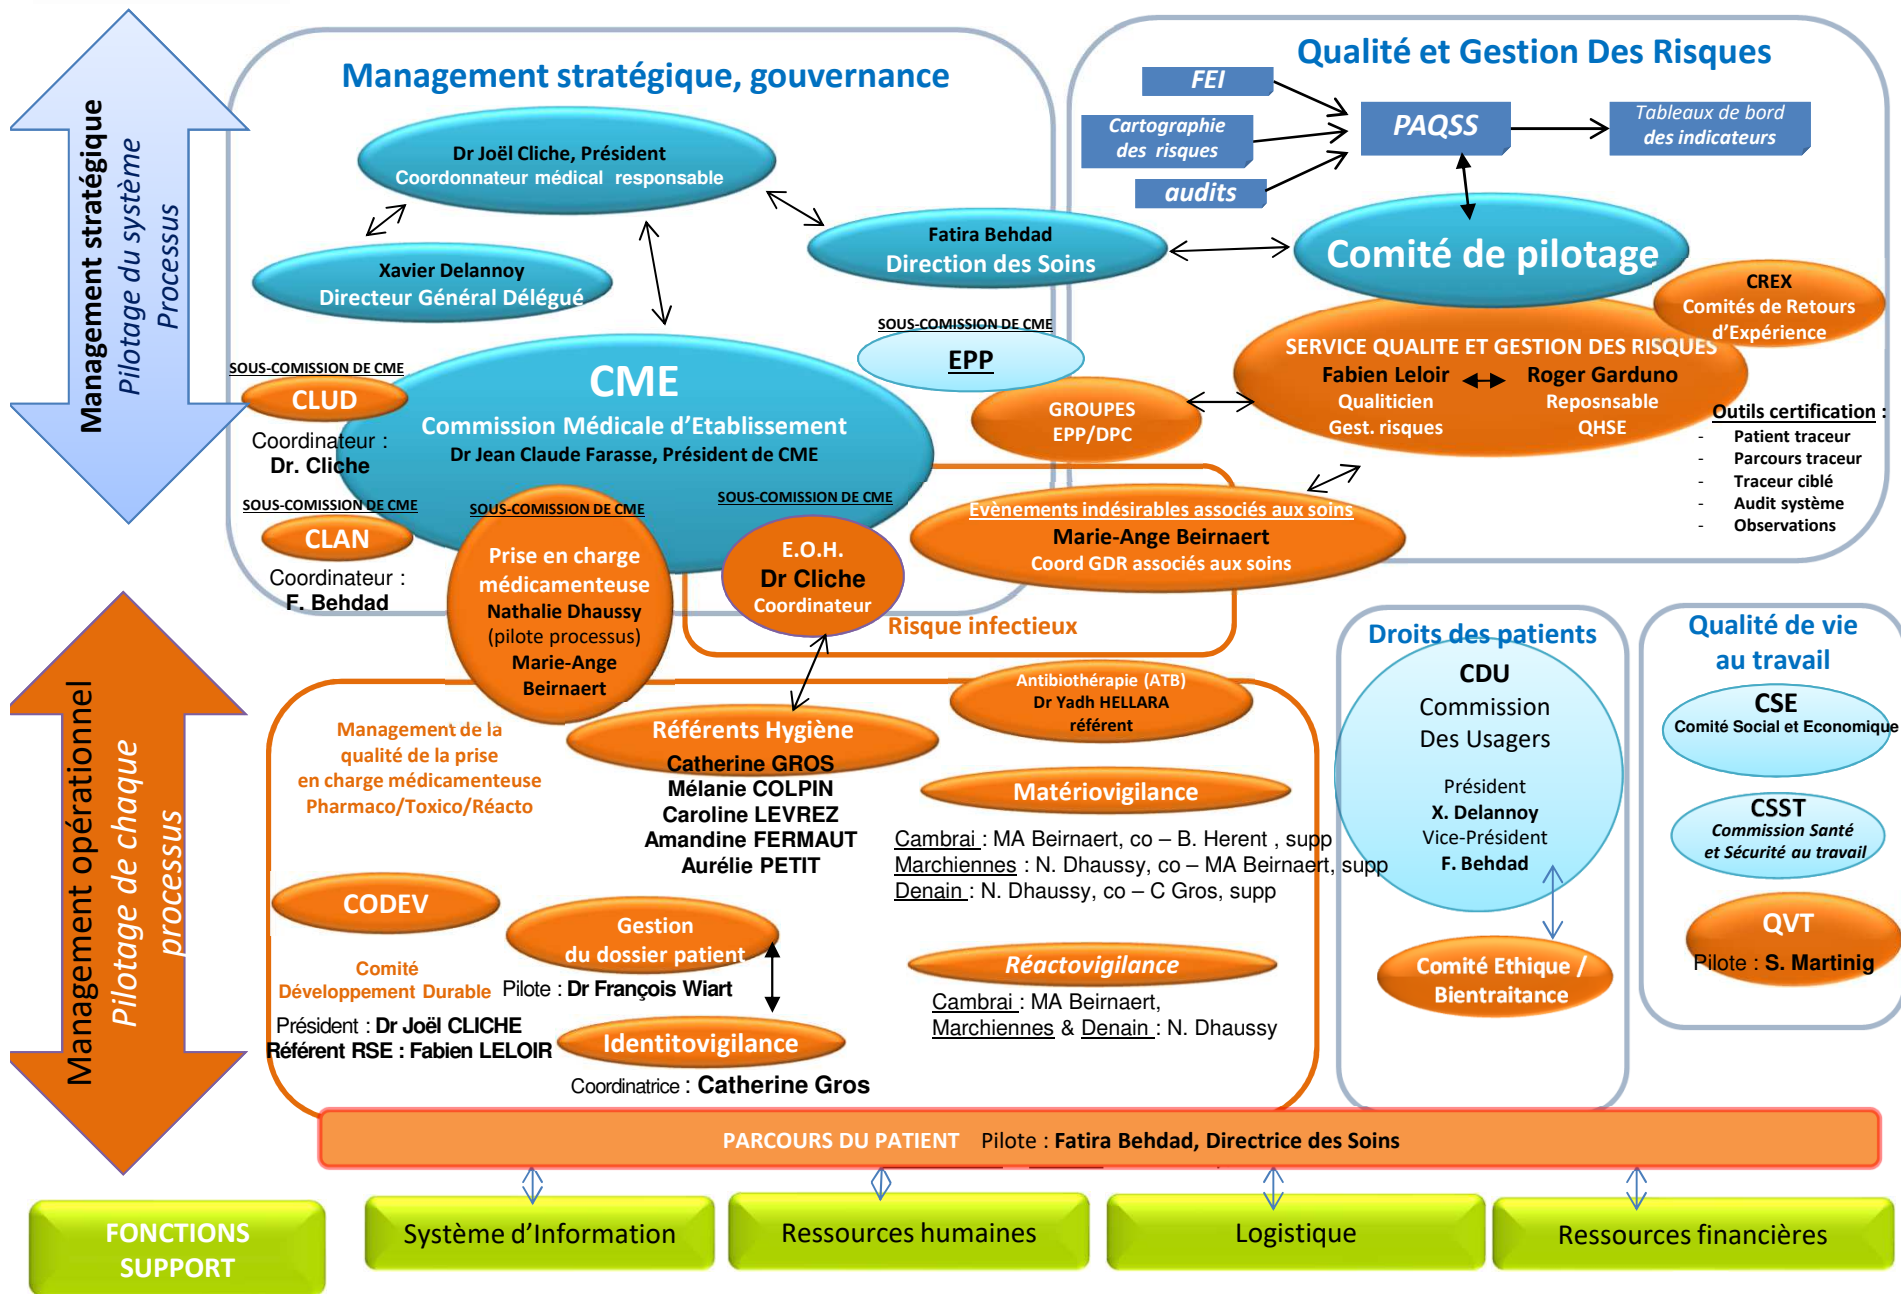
Management stratégique
Pilotage du système
Processus

Management stratégique, gouvernance

Dr Joël Cliche, Président
Coordonnateur médical responsable

Xavier Delannoy
Directeur Général Délégué

Fatira Behdad
Direction des Soins

SOUS-COMISSION DE CME
EPP

SOUS-COMISSION DE CME
CLUD
Coordinateur :
Dr. Cliche

CME
Commission Médicale d'Etablissement
Dr Jean Claude Farasse, Président de CME

SOUS-COMISSION DE CME
CLAN
Coordinateur :
F. Behdad

SOUS-COMISSION DE CME
Prise en charge médicamenteuse
Nathalie Dhaussy
(pilote processus)
Marie-Ange Beirnaert

SOUS-COMISSION DE CME
E.O.H.
Dr Cliche
Coordinateur

Qualité et Gestion Des Risques

FEI
Cartographie des risques
audits
PAQSS
Tableaux de bord des indicateurs

Comité de pilotage

CREX
Comités de Retours d'Expérience

SERVICE QUALITE ET GESTION DES RISQUES
Fabien Leloir
Qualiticien
Gest. risques
Roger Garduno
Reposnsable
QHSE

GROUPES
EPP/DPC

Outils certification :
- Patient traceur
- Parcours traceur
- Traceur ciblé
- Audit système
- Observations

Evènements indésirables associés aux soins
Marie-Ange Beirnaert
Coord GDR associés aux soins

Risque infectieux

Management opérationnel
Pilotage de chaque processus

Management de la qualité de la prise en charge médicamenteuse
Pharmaco/Toxico/Réacto

Antibiothérapie (ATB)
Dr Yadh HELLARA
référent

Référents Hygiène
Catherine GROS
Mélanie COLPIN
Caroline LEVREZ
Amandine FERMAUT
Aurélie PETIT

Matériovigilance
Cambrai : MA Beirnaert, co – B. Herent , supp
Marchiennes : N. Dhaussy, co – MA Beirnaert, supp
Denain : N. Dhaussy, co – C Gros, supp

CODEV
Comité Développement Durable
Président : Dr Joël CLICHE
Référent RSE : Fabien LELOIR

Gestion du dossier patient
Pilote : Dr François Wiart

Identitovigilance
Coordinatrice : Catherine Gros

Réactovigilance
Cambrai : MA Beirnaert,
Marchiennes & Denain : N. Dhaussy

Droits des patients
CDU
Commission Des Usagers
Président
X. Delannoy
Vice-Président
F. Behdad

Comité Ethique / Bientraitance

Qualité de vie au travail
CSE
Comité Social et Economique
CSST
Commission Santé et Sécurité au travail
QVT
Pilote : S. Martinig

PARCOURS DU PATIENT Pilote : Fatira Behdad, Directrice des Soins

FONCTIONS SUPPORT
Système d'Information
Ressources humaines
Logistique
Ressources financières